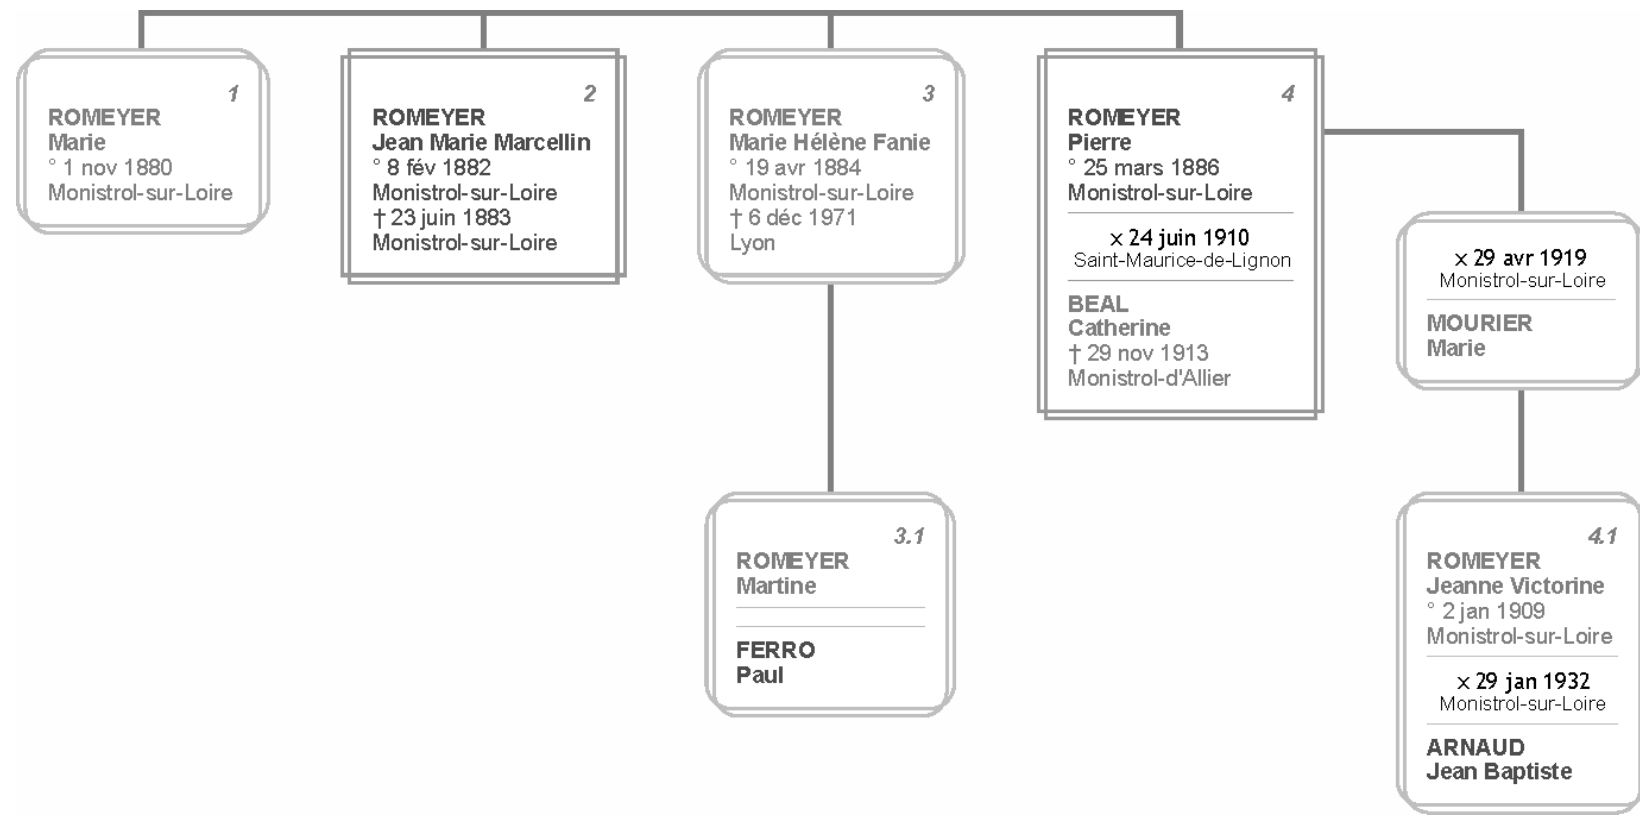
1
ROMEYER
Marie
° 1 nov 1880
Monistrol-sur-Loire

2
ROMEYER
Jean Marie Marcellin
° 8 fév 1882
Monistrol-sur-Loire
† 23 juin 1883
Monistrol-sur-Loire

3
ROMEYER
Marie Hélène Fanie
° 19 avr 1884
Monistrol-sur-Loire
† 6 déc 1971
Lyon

4
ROMEYER
Pierre
° 25 mars 1886
Monistrol-sur-Loire

× 24 juin 1910
Saint-Maurice-de-Lignon

BEAL
Catherine
† 29 nov 1913
Monistrol-d'Allier

× 29 avr 1919
Monistrol-sur-Loire

MOURIER
Marie

3.1
ROMEYER
Martine

FERRO
Paul

4.1
ROMEYER
Jeanne Victorine
° 2 jan 1909
Monistrol-sur-Loire

× 29 jan 1932
Monistrol-sur-Loire

ARNAUD
Jean Baptiste